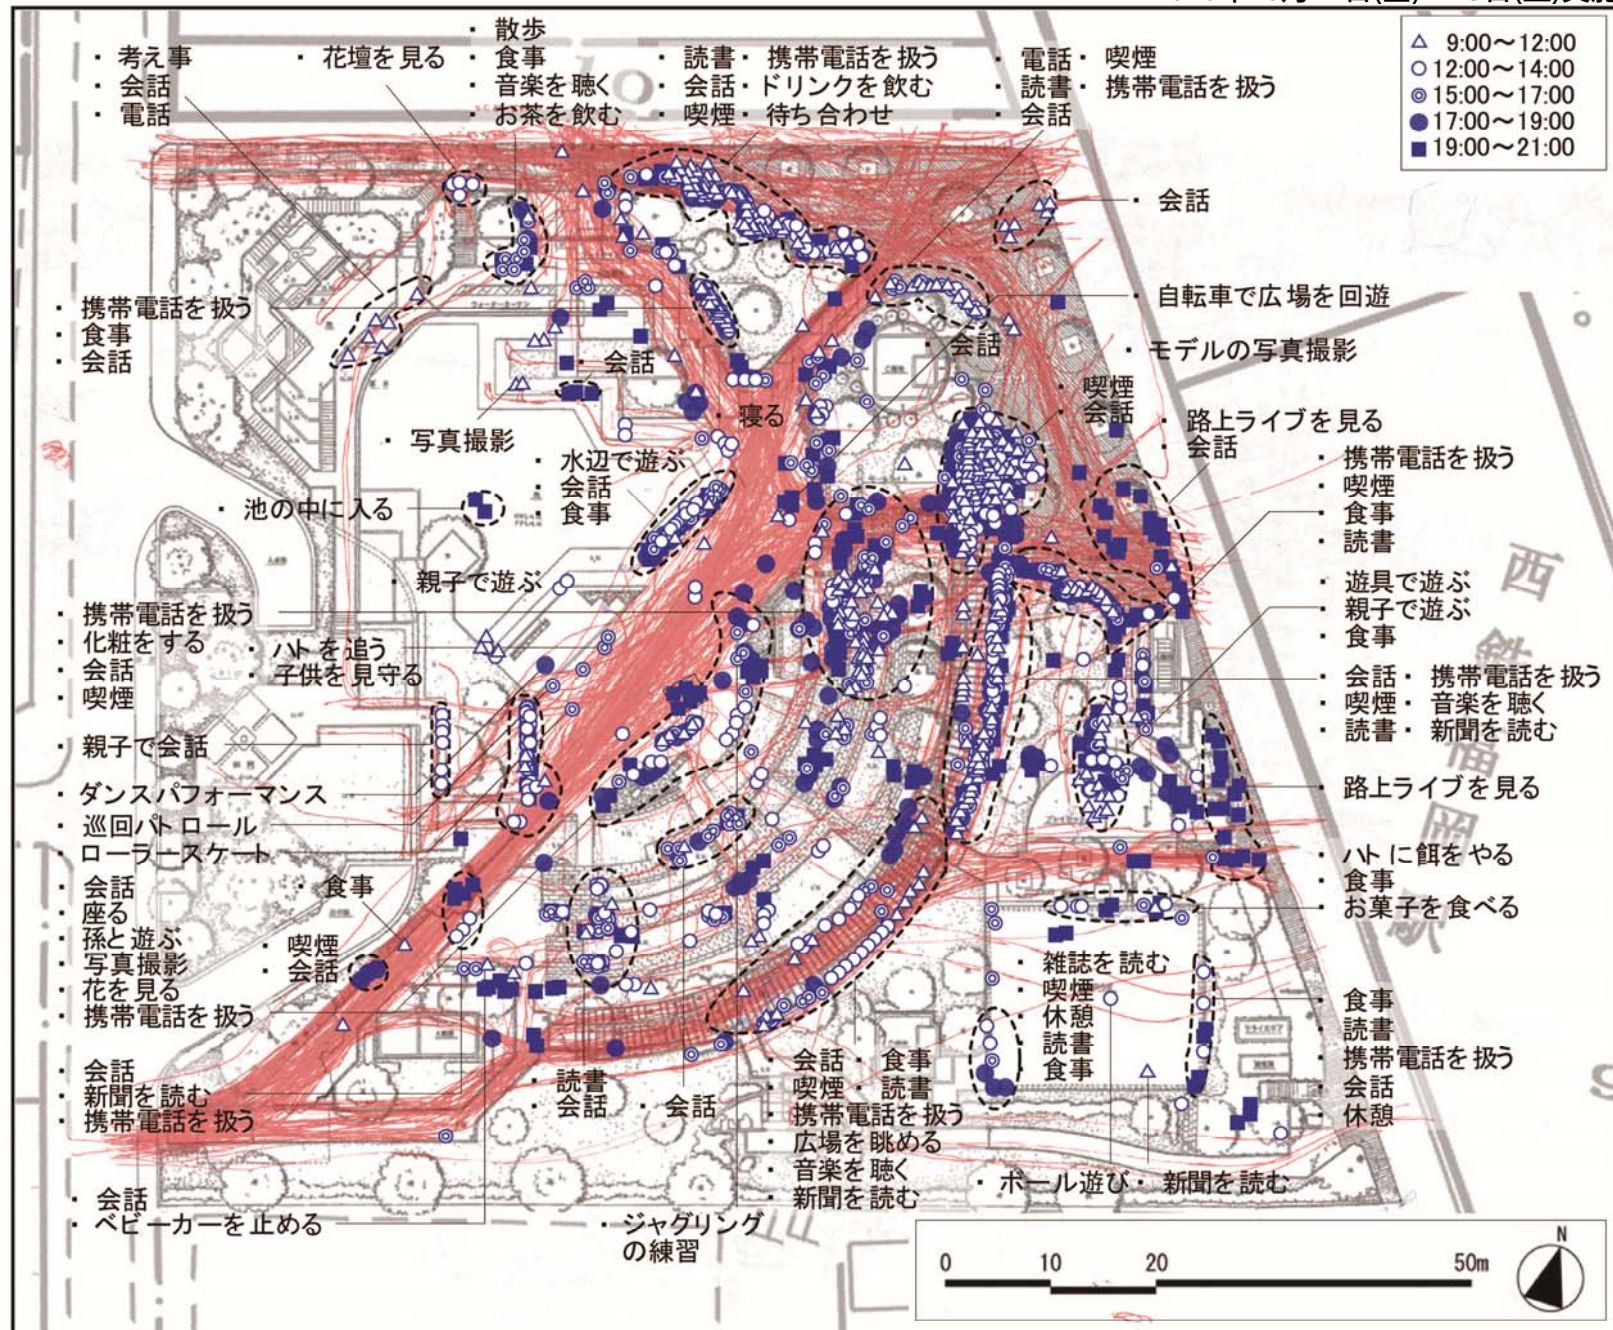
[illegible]月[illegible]日(土)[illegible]日(土)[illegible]

△ 9:00～12:00
○ 12:00～14:00
◎ 15:00～17:00
● 17:00～19:00
■ 19:00～21:00

・考え事
・会話
・電話

・花壇を見る

・散歩
・食事
・音楽を聴く
・お茶を飲む

・読書・携帯電話を扱う
・会話・ドリンクを飲む
・喫煙・待ち合わせ

・電話・喫煙
・読書・携帯電話を扱う
・会話

・会話

・携帯電話を扱う
・食事
・会話

・自転車で広場を回遊

・モデルの写真撮影

・会話

・会話

・寝る

・喫煙
・会話

・路上ライブを見る
・会話

・写真撮影

・水辺で遊ぶ
・会話
・食事

・携帯電話を扱う
・喫煙
・食事
・読書

・池の中に入る

・親子で遊ぶ

・遊具で遊ぶ
・親子で遊ぶ
・食事

・携帯電話を扱う
・化粧をする
・会話
・喫煙

・ハトを追う
・子供を見守る

・会話・携帯電話を扱う
・喫煙・音楽を聴く
・読書・新聞を読む

・親子で会話

・ダンスパフォーマンス
・巡回パトロール
・ローラースケート

・路上ライブを見る

・ハトに餌をやる
・食事
・お菓子を食べる

・会話
・座る
・孫と遊ぶ
・写真撮影
・花を見る
・携帯電話を扱う

・食事

・喫煙
・会話

・雑誌を読む
・喫煙
・休憩
・読書
・食事

・食事
・読書
・携帯電話を扱う
・会話
・休憩

・会話
・新聞を読む
・携帯電話を扱う

・読書
・会話

・会話

・会話・食事
・喫煙・読書
・携帯電話を扱う
・広場を眺める
・音楽を聴く
・新聞を読む

・ボール遊び・新聞を読む

・会話
・ベビーカーを止める

・ジャグリングの練習

西
鉄
福
岡
駅

0 10 20 50m
N